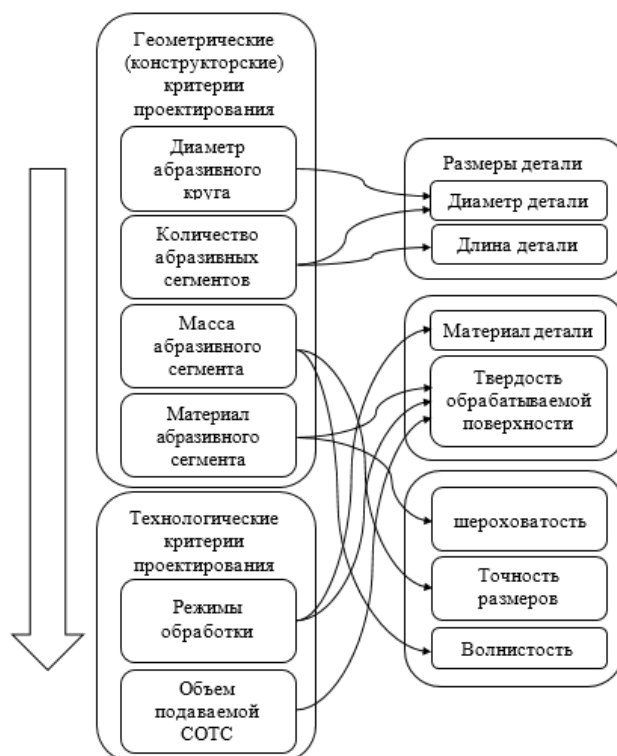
Геометрические (конструкторские) критерии проектирования

Диаметр абразивного круга

Количество абразивных сегментов

Масса абразивного сегмента

Материал абразивного сегмента

Технологические критерии проектирования

Режимы обработки

Объем подаваемой СОТС

Размеры детали

Диаметр детали

Длина детали

Материал детали

Твердость обрабатываемой поверхности

шероховатость

Точность размеров

Волнистость